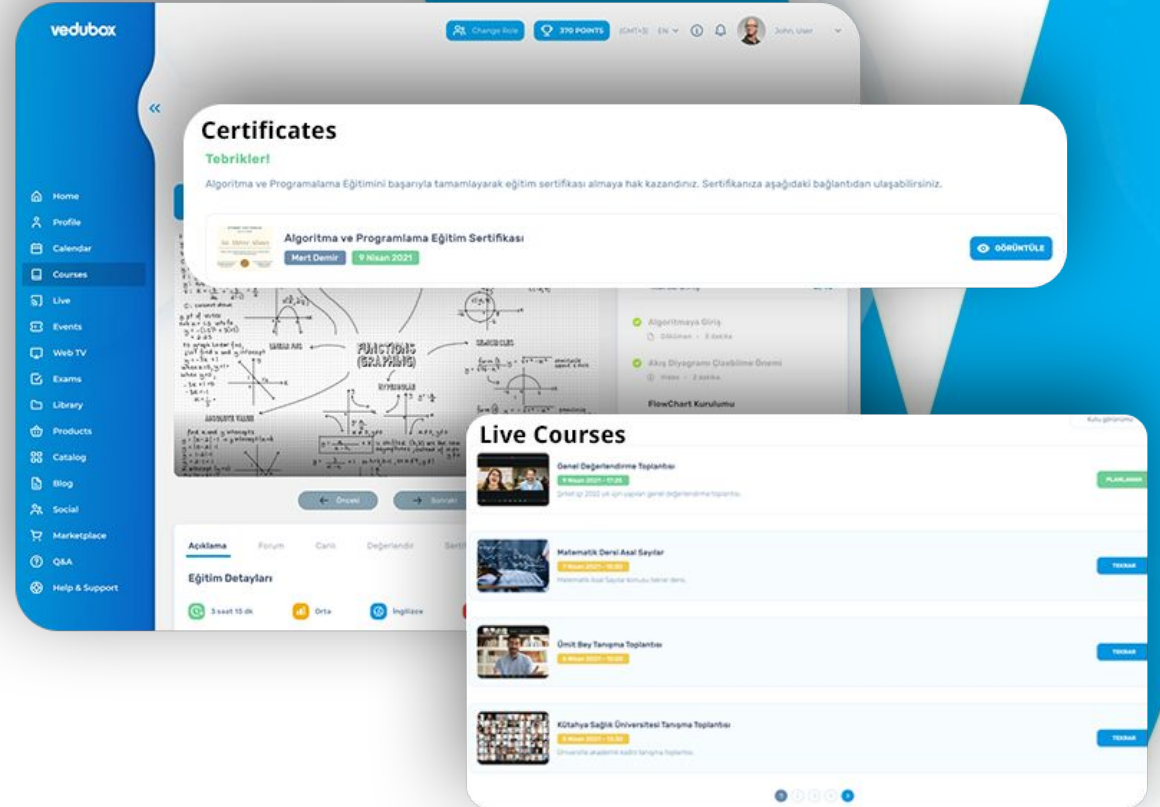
vedubox

Change Role
370 POINTS
(GMT+3) EN
John, User

Home
Profile
Calendar
Courses
Live
Events
Web TV
Exams
Library
Products
Catalog
Blog
Social
Marketplace
Q&A
Help & Support

Certificates

Tebrikler!

Algoritma ve Programlama Eğitimini başarıyla tamamlayarak eğitim sertifikası almaya hak kazandınız. Sertifikanıza aşağıdaki bağlantıdan ulaşabilirsiniz.

Algoritma ve Programlama Eğitim Sertifikası
Mert Demir
9 Nisan 2021
GÖRÜNTÜLE

FUNCTIONS (GRAPHING)

Algoritmaya Giriş
Akış Diyagramı Çizebilme Önemi
FlowChart Kurulumu

Önceki
Sonraki

Açıklama
Forum
Canlı
Değerlendir

Eğitim Detayları

3 saat 15 dk
Orta
İngilizce

Live Courses

Genel Değerlendirme Toplantısı
PLANLANAN

Matematik Dersi Asal Sayılar
TEKRAR

Ümit Bey Tanışma Toplantısı
TEKRAR

Kütahya Sağlık Üniversitesi Tanışma Toplantısı
TEKRAR